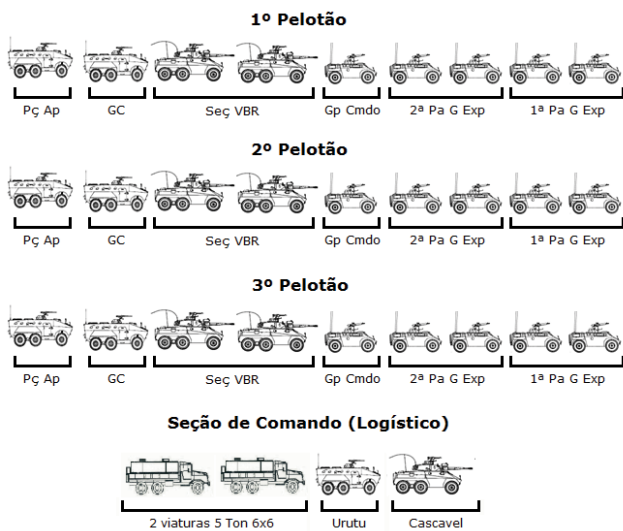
1º Pelotão

Pç Ap GC Seç VBR Gp Cmdo 2ª Pa G Exp 1ª Pa G Exp

2º Pelotão

Pç Ap GC Seç VBR Gp Cmdo 2ª Pa G Exp 1ª Pa G Exp

3º Pelotão

Pç Ap GC Seç VBR Gp Cmdo 2ª Pa G Exp 1ª Pa G Exp

Seção de Comando (Logístico)

2 viaturas 5 Ton 6x6 Urutu Cascavel